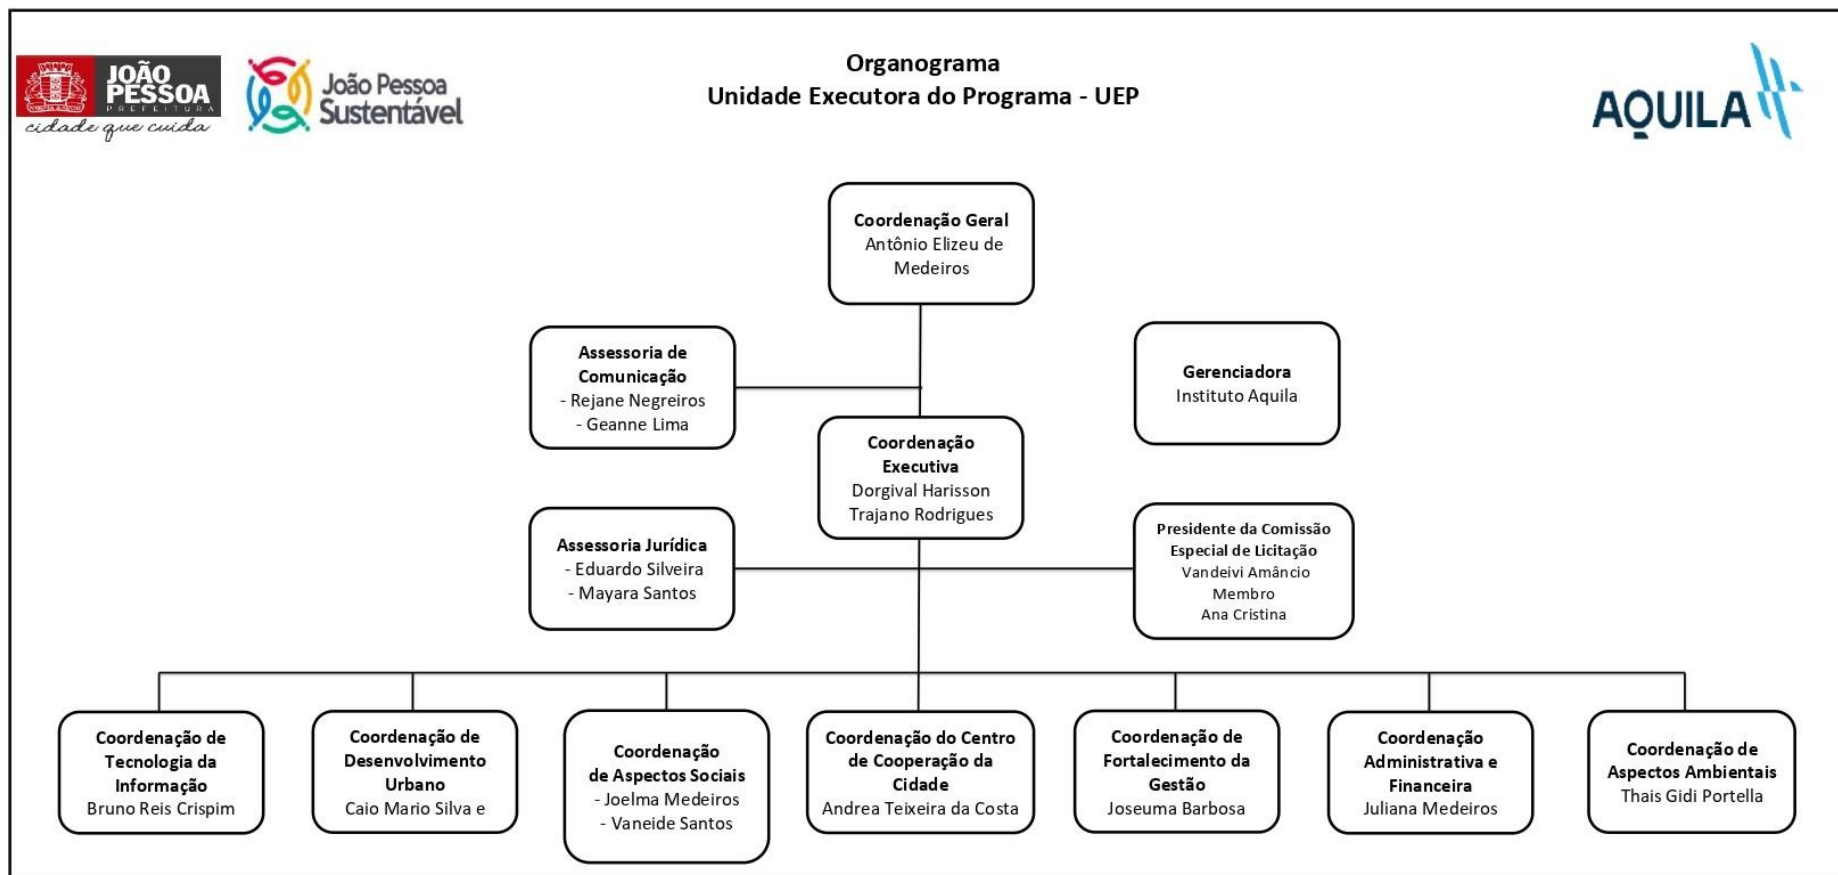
JOÃO PESSOA
PREFEITURA
cidade que cuida

João Pessoa Sustentável

Organograma
Unidade Executora do Programa - UEP

AQUILA

Coordenação Geral
Antônio Elizeu de Medeiros

Assessoria de Comunicação
- Rejane Negreiros
- Geanne Lima

Gerenciadora
Instituto Aquila

Coordenação Executiva
Dorgival Harisson Trajano Rodrigues

Assessoria Jurídica
- Eduardo Silveira
- Mayara Santos

Presidente da Comissão Especial de Licitação
Vandeivi Amâncio
Membro
Ana Cristina

Coordenação de Tecnologia da Informação
Bruno Reis Crispim

Coordenação de Desenvolvimento Urbano
Caio Mario Silva e

Coordenação de Aspectos Sociais
- Joelma Medeiros
- Vaneide Santos

Coordenação do Centro de Cooperação da Cidade
Andrea Teixeira da Costa

Coordenação de Fortalecimento da Gestão
Joseuma Barbosa

Coordenação Administrativa e Financeira
Juliana Medeiros

Coordenação de Aspectos Ambientais
Thais Gidi Portella